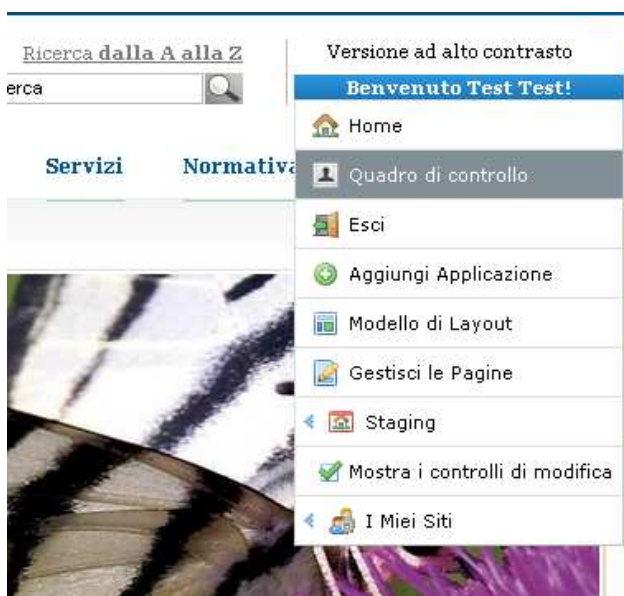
Ricerca dalla A alla Z

erca

Versione ad alto contrasto

Benvenuto Test Test!

Home

Quadro di controllo

Esci

Aggiungi Applicazione

Modello di Layout

Gestisci le Pagine

Staging

Mostra i controlli di modifica

I Miei Siti

Servizi

Normativa